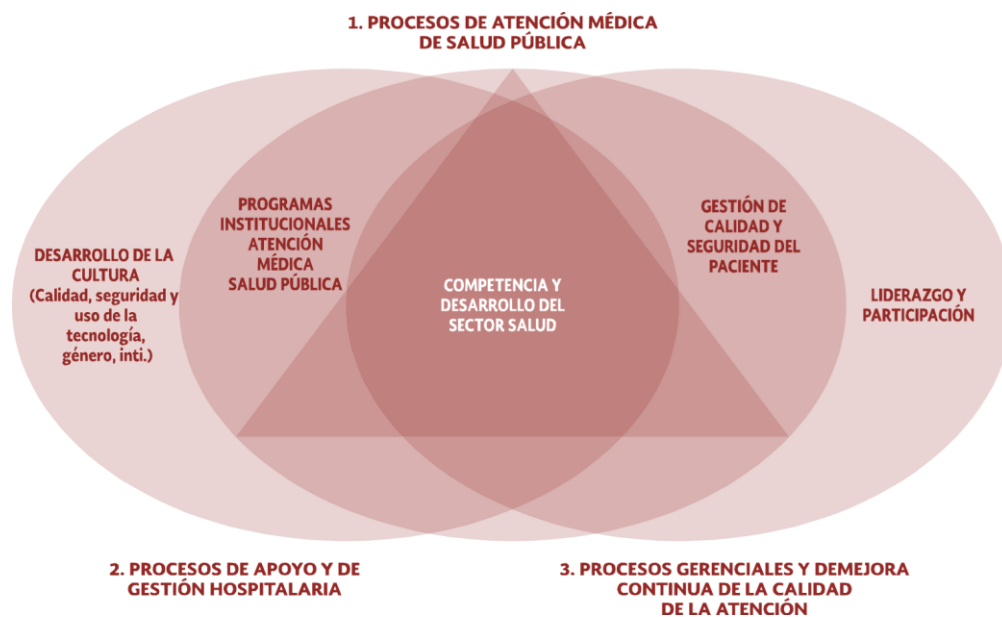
1. PROCESOS DE ATENCIÓN MÉDICA DE SALUD PÚBLICA

DESARROLLO DE LA CULTURA (Calidad, seguridad y uso de la tecnología, género, inti.)

PROGRAMAS INSTITUCIONALES ATENCIÓN MÉDICA SALUD PÚBLICA

COMPETENCIA Y DESARROLLO DEL SECTOR SALUD

GESTIÓN DE CALIDAD Y SEGURIDAD DEL PACIENTE

LIDERAZGO Y PARTICIPACIÓN

2. PROCESOS DE APOYO Y DE GESTIÓN HOSPITALARIA

3. PROCESOS GERENCIALES Y DEMEJORA CONTINUA DE LA CALIDAD DE LA ATENCIÓN